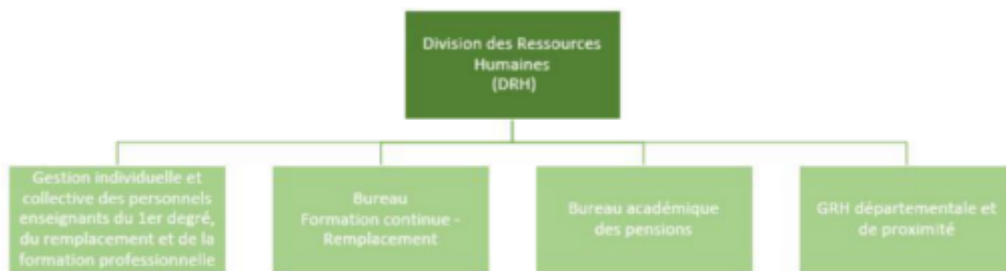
Division des Ressources Humaines (DRH)

Gestion individuelle et collective des personnels enseignants du 1er degré, du remplacement et de la formation professionnelle

Bureau Formation continue - Remplacement

Bureau académique des pensions

GRH départementale et de proximité